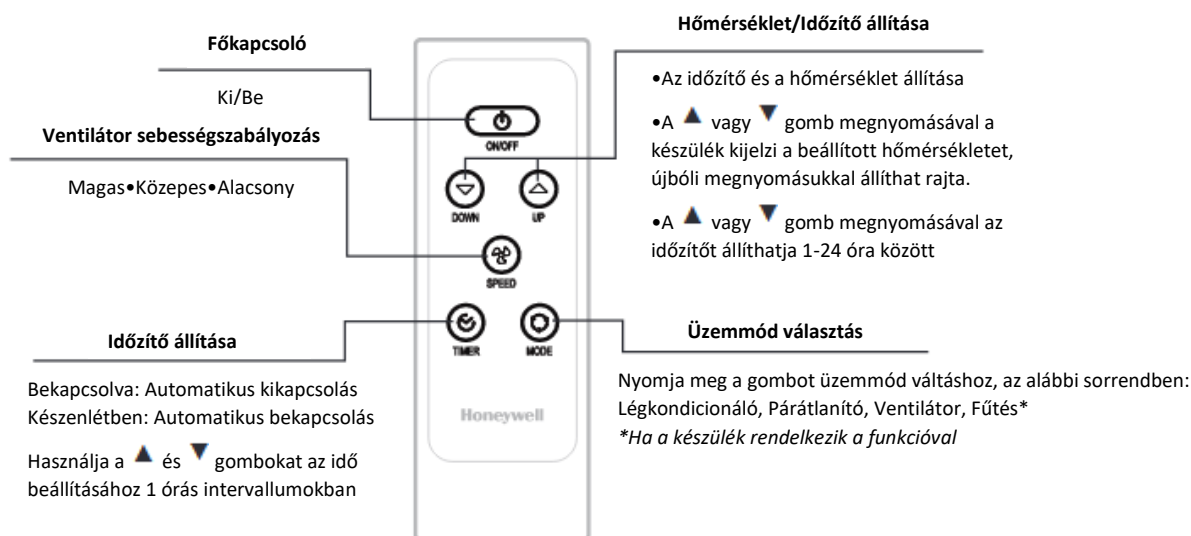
Főkapcsoló

Ki/Be

Ventilátor sebességszabályozás

Magas•Közepes•Alacsony

Hőmérséklet/Időzítő állítása

•Az időzítő és a hőmérséklet állítása

•A ▲ vagy ▼ gomb megnyomásával a készülék kijelzi a beállított hőmérsékletet, újbóli megnyomásukkal állíthat rajta.

•A ▲ vagy ▼ gomb megnyomásával az időzítőt állíthatja 1-24 óra között

ON/OFF

DOWN

UP

SPEED

TIMER

MODE

Honeywell

Időzítő állítása

Bekapcsolva: Automatikus kikapcsolás
Készenlétben: Automatikus bekapcsolás

Használja a ▲ és ▼ gombokat az idő beállításához 1 órás intervallumokban

Üzemmód választás

Nyomja meg a gombot üzemmód váltáshoz, az alábbi sorrendben: Légkondicionáló, Párátlanító, Ventilátor, Fűtés*
*Ha a készülék rendelkezik a funkcióval